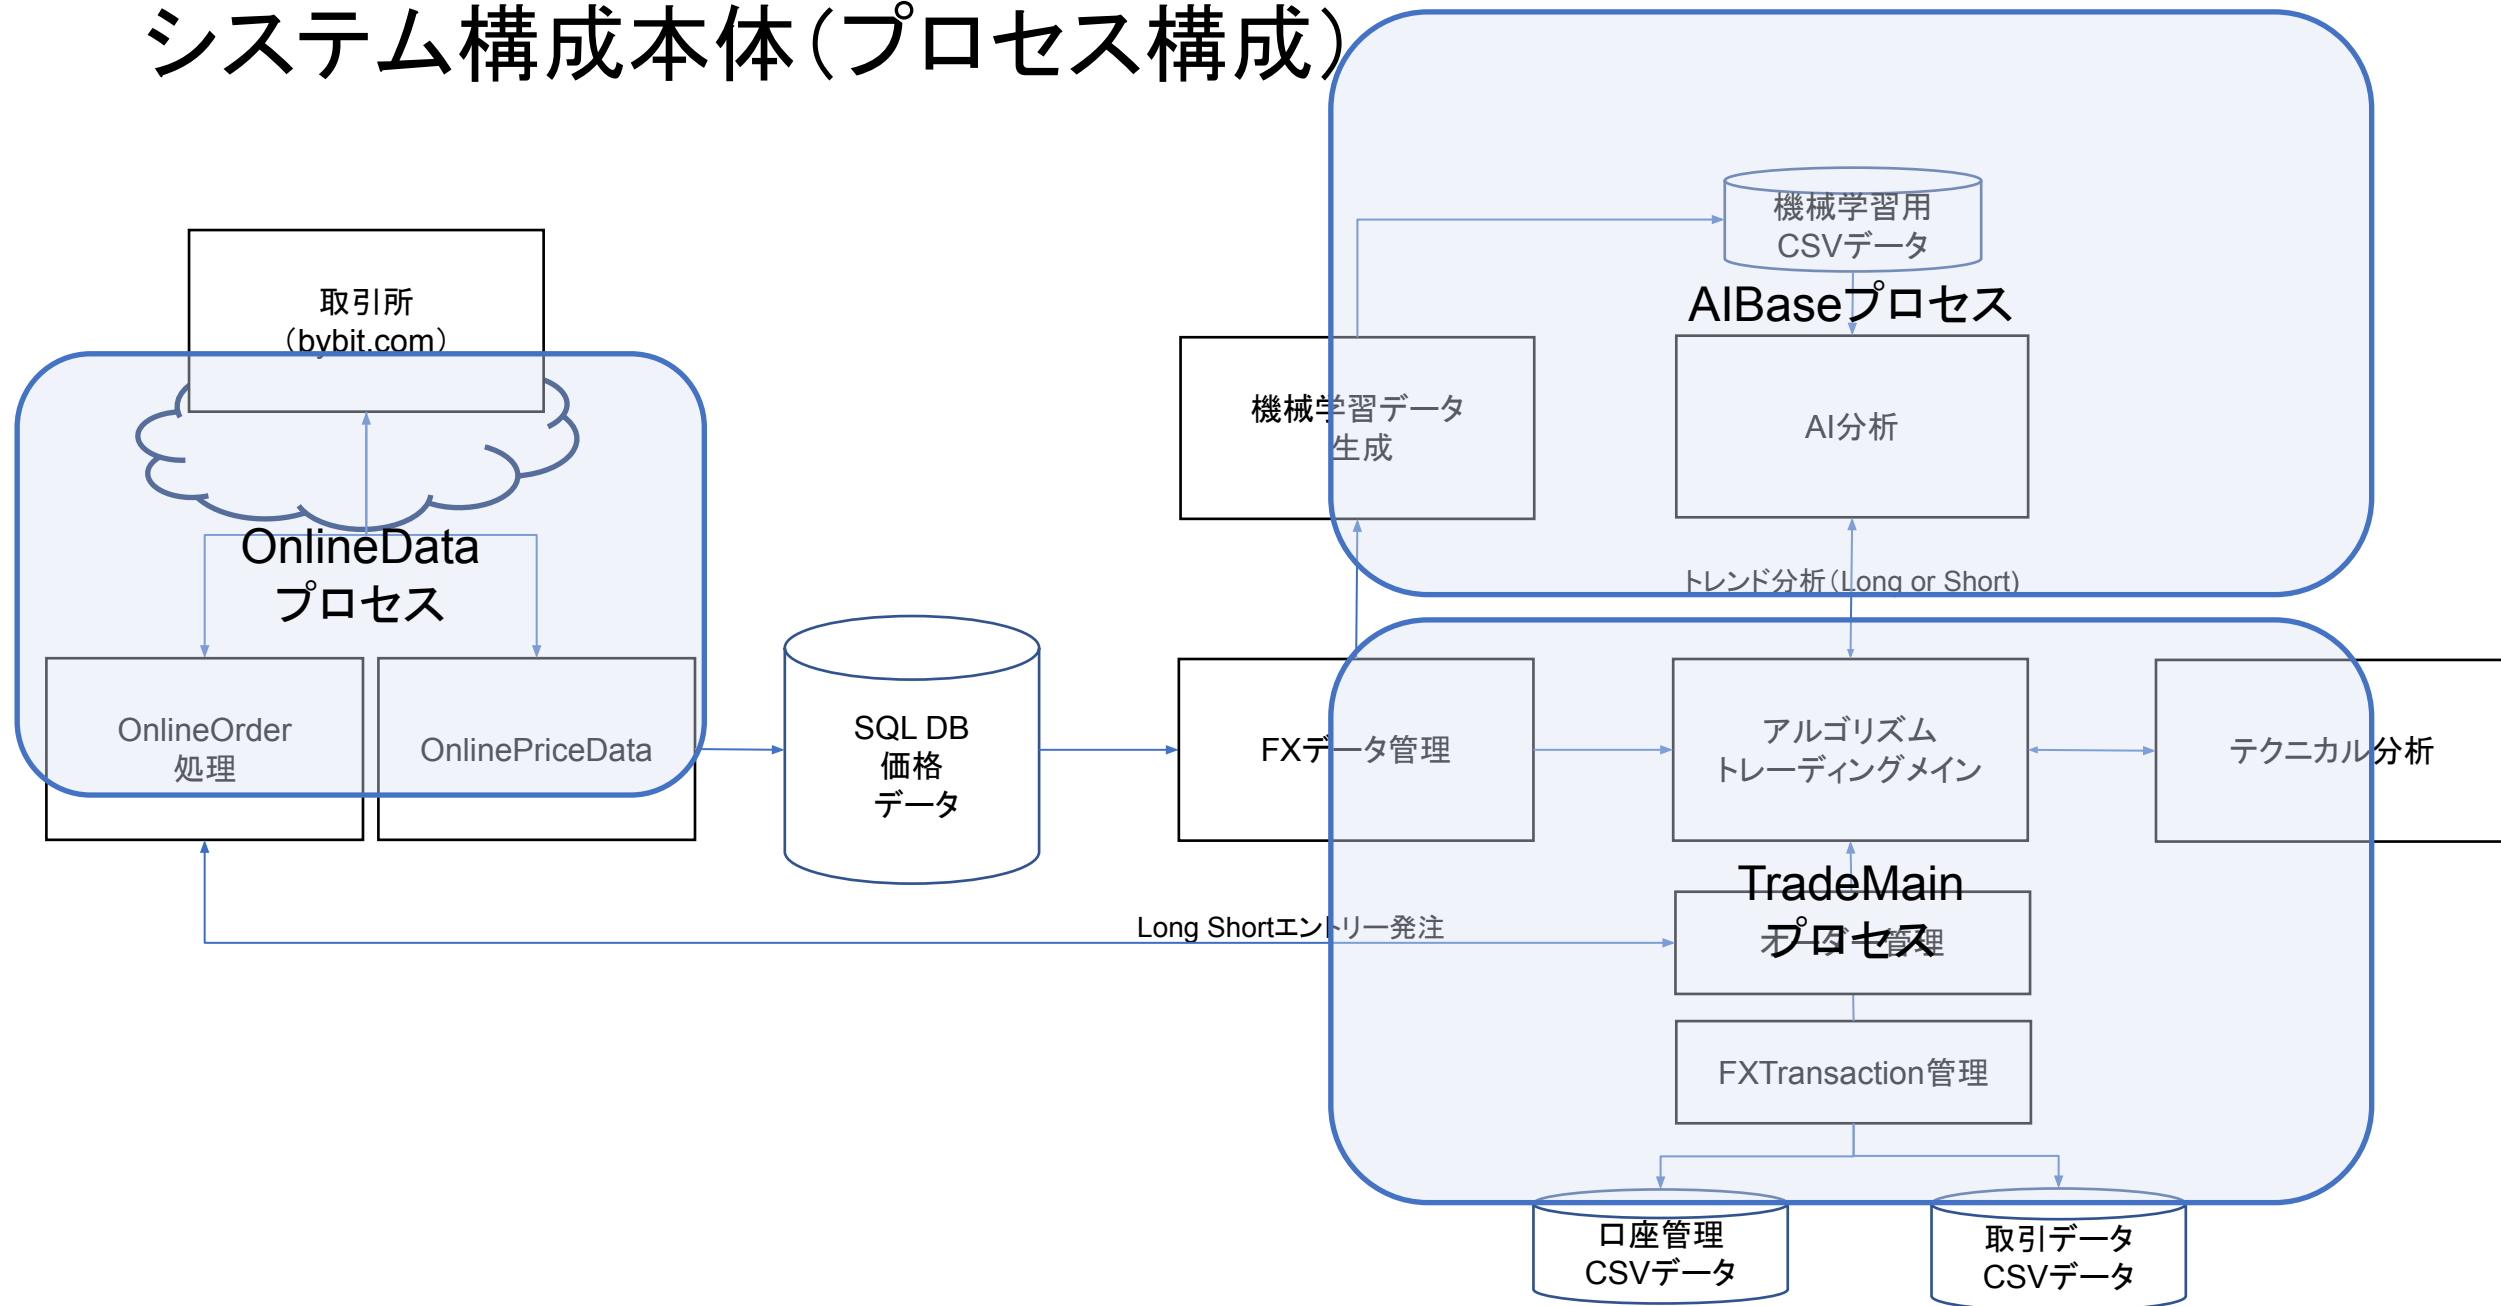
システム構成本体(プロセス構成)

機械学習用
CSVデータ

AIBaseプロセス

取引所
(bybit.com)

機械学習データ
生成

AI分析

OnlineData
プロセス

トレンド分析(Long or Short)

OnlineOrder
処理

OnlinePriceData

SQL DB
価格
データ

FXデータ管理

アルゴリズム
トレーディングメイン

テクニカル分析

TradeMain
プロセス

Long Shortエントリー発注

オーダー管理

FXTransaction管理

口座管理
CSVデータ

取引データ
CSVデータ